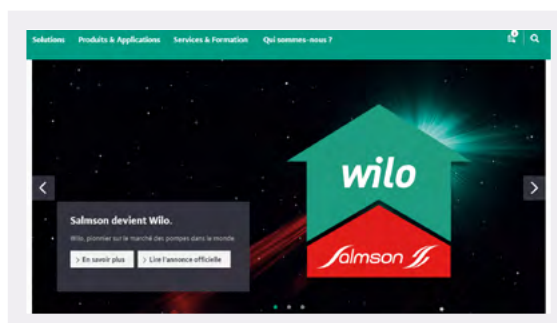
Solutions Produits & Applications Services & Formation Qui sommes-nous ?

wilo

Salmson

Salmson devient Wilo.

Wilo, pionnier sur le marché des pompes dans le monde.

> En savoir plus > Lire l'annonce officielle